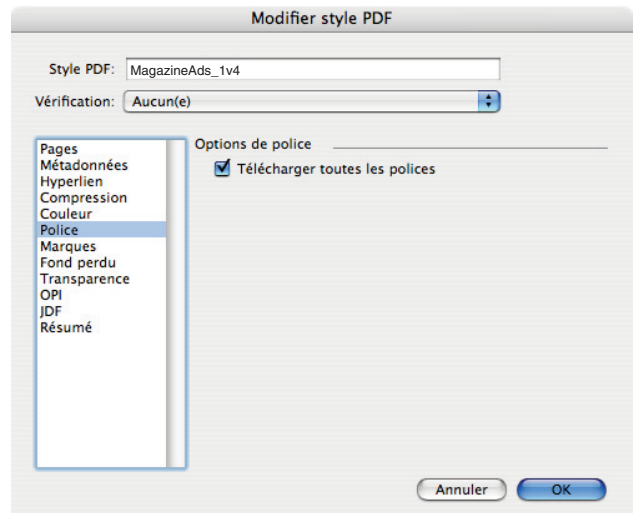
Modifier style PDF

Style PDF: MagazineAds_1v4

Vérification: Aucun(e)

Pages
Métadonnées
Hyperlien
Compression
Couleur
Police
Marques
Fond perdu
Transparence
OPI
JDF
Résumé

Options de police

Télécharger toutes les polices

Annuler
OK